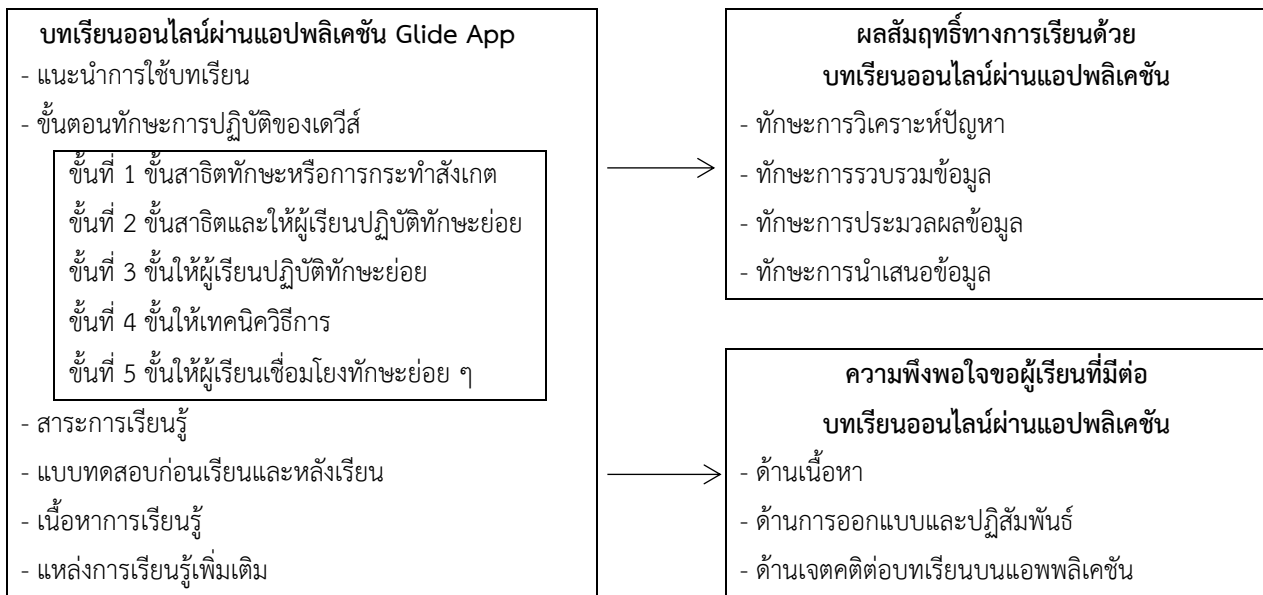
บทเรียนออนไลน์ผ่านแอปพลิเคชัน Glide App
- แนะนำการใช้บทเรียน
- ขั้นตอนทักษะการปฏิบัติของเดวีส์

ขั้นที่ 1 ขั้นสาธิตทักษะหรือการกระทำสังเกต
ขั้นที่ 2 ขั้นสาธิตและให้ผู้เรียนปฏิบัติทักษะย่อย
ขั้นที่ 3 ขั้นให้ผู้เรียนปฏิบัติทักษะย่อย
ขั้นที่ 4 ขั้นให้เทคนิควิธีการ
ขั้นที่ 5 ขั้นให้ผู้เรียนเชื่อมโยงทักษะย่อย ๆ

- สาระการเรียนรู้
- แบบทดสอบก่อนเรียนและหลังเรียน
- เนื้อหาการเรียนรู้
- แหล่งการเรียนรู้เพิ่มเติม

ผลสัมฤทธิ์ทางการเรียนด้วย
บทเรียนออนไลน์ผ่านแอปพลิเคชัน
- ทักษะการวิเคราะห์ปัญหา
- ทักษะการรวบรวมข้อมูล
- ทักษะการประมวลผลข้อมูล
- ทักษะการนำเสนอข้อมูล

ความพึงพอใจขอผู้เรียนที่มีต่อ
บทเรียนออนไลน์ผ่านแอปพลิเคชัน
- ด้านเนื้อหา
- ด้านการออกแบบและปฏิสัมพันธ์
- ด้านเจตคติต่อบทเรียนบนแอพพลิเคชัน